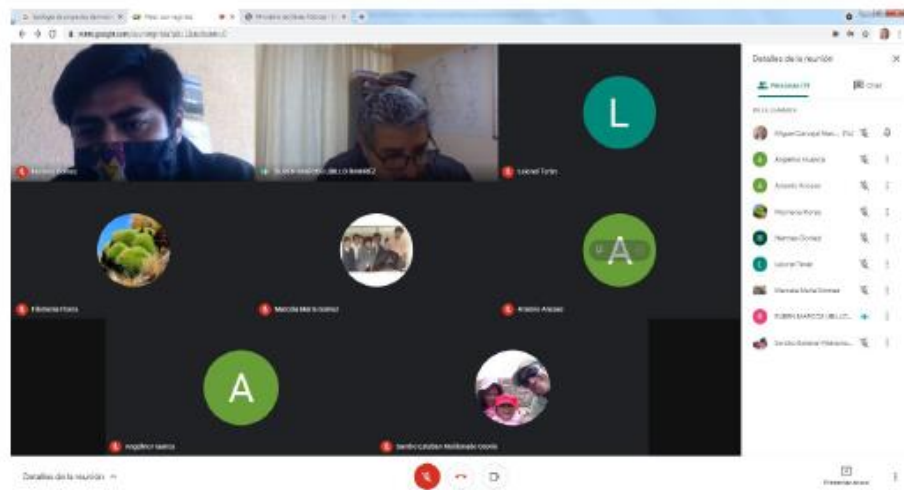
L

A

A

Detalles de la reunión

Chat

Miguel Carvajal Mar... (Tú)

Angelica Huarca

Rosario Anaya

Filomena Flores

Hernan Gómez

Leonel Tintir

Marcela Maria Gomez

RUBEN MARCOS UBILLO...

Sandro Esteban Maldona...

Hernan Gómez

RUBEN MARCOS UBILLO RAMIREZ

Leonel Tintir

Filomena Flores

Marcela Maria Gomez

Rosario Anaya

Angelica Huarca

Sandro Esteban Maldonado Ozoria

Detalles de la reunión

Presentar ahora